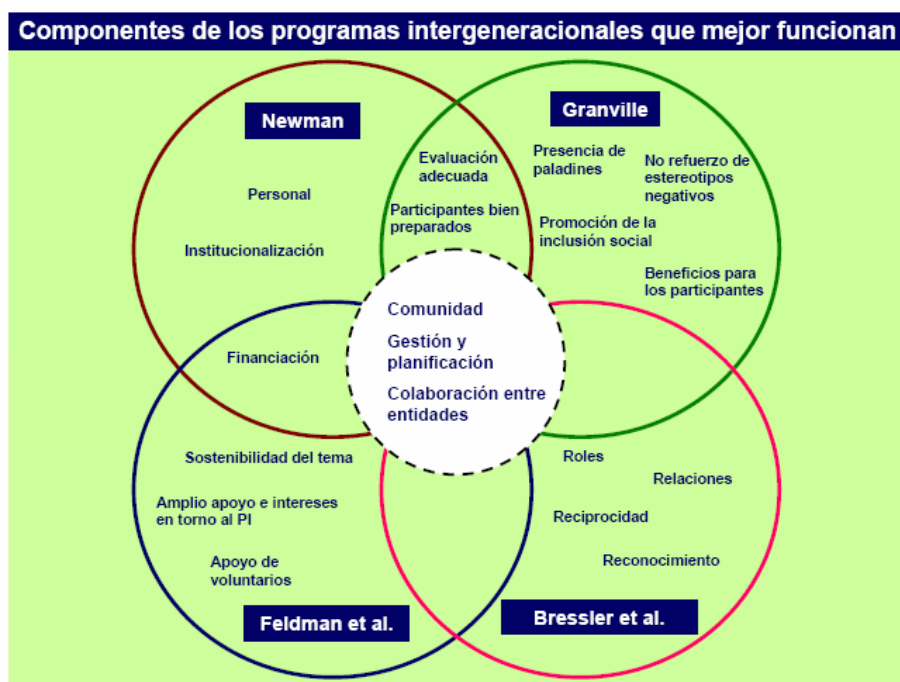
Componentes de los programas intergeneracionales que mejor funcionan

Newman

Personal

Institucionalización

Granville

Evaluación adecuada

Participantes bien preparados

Presencia de paladines

No refuerzo de estereotipos negativos

Promoción de la inclusión social

Beneficios para los participantes

Comunidad

Gestión y planificación

Colaboración entre entidades

Financiación

Sostenibilidad del tema

Amplio apoyo e intereses en torno al PI

Apoyo de voluntarios

Feldman et al.

Roles

Relaciones

Reciprocidad

Reconocimiento

Bressler et al.